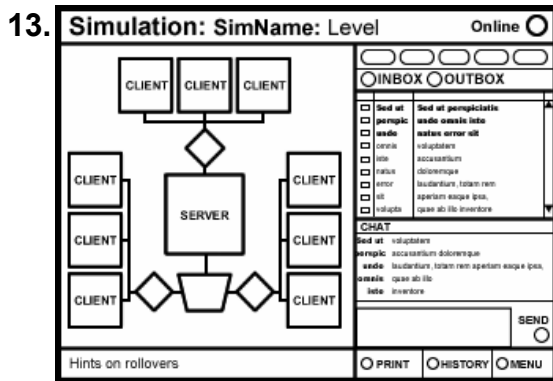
13. Simulation: SimName: Level

Online

CLIENT CLIENT CLIENT

CLIENT CLIENT

SERVER

CLIENT CLIENT

CLIENT CLIENT

INBOX OUTBOX

| | |
|---|---|
| Sed ut | Sed ut perspiciatis |
| perspic | unde omnis iste |
| unde | natus error sit |
| omnis | voluptatem |
| iste | accusantium |
| natus | doloremque |
| error | laudantium, totam rem |
| sit | aperiam eaque ipsa, |
| volupta | quae ab illo inventore |

CHAT

Sed ut voluptatem

perspic accusantium doloremque

unde laudantium, totam rem aperiam eaque ipsa,

omnis quae ab illo

iste inventore

SEND

Hints on rollovers

PRINT HISTORY MENU